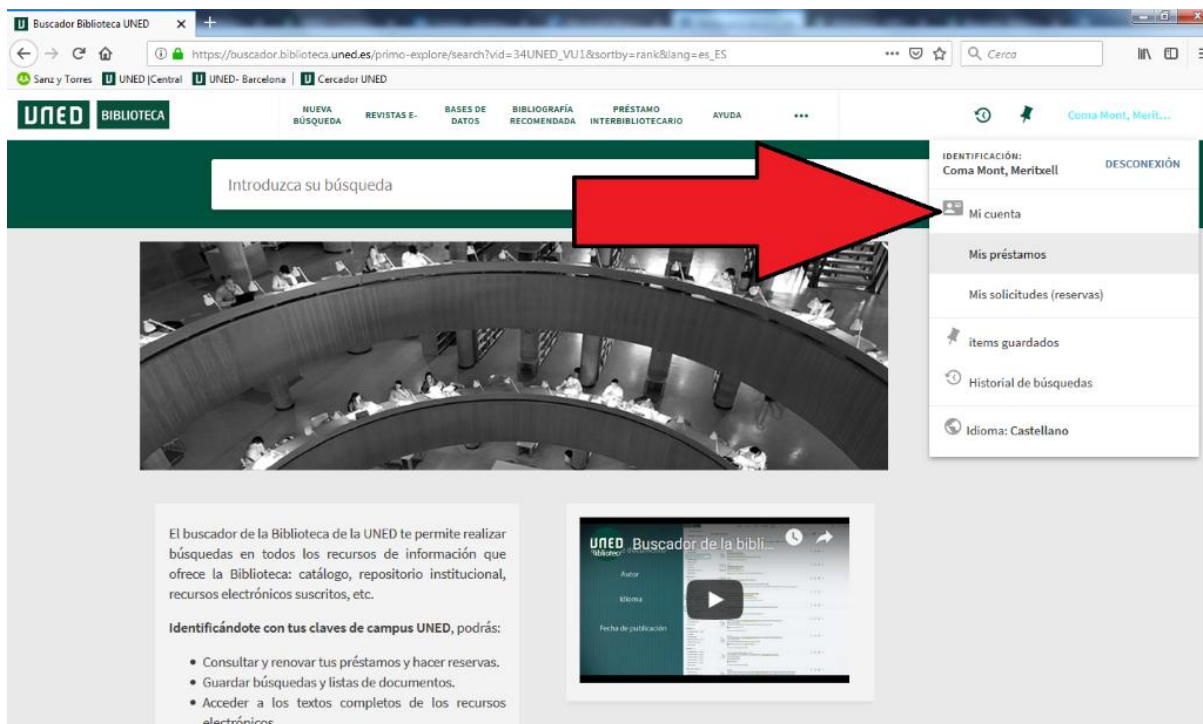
Buscador Biblioteca UNED

https://buscador.biblioteca.uned.es/primo-explore/search?vid=34UNED_VU1&sortby=rank&lang=es_ES

Cerca

Sanz y Torres | UNED |Central | UNED- Barcelona | Cercador UNED

UNED BIBLIOTECA

NUEVA BÚSQUEDA | REVISTAS E- | BASES DE DATOS | BIBLIOGRAFÍA RECOMENDADA | PRÉSTAMO INTERBIBLIOTECARIO | AYUDA | •••

Coma Mont, Merit...

Introduzca su búsqueda

IDENTIFICACIÓN:
Coma Mont, Meritxell

DESCONEXIÓN

Mi cuenta

Mis préstamos

Mis solicitudes (reservas)

items guardados

Historial de búsquedas

Idioma: Castellano

El buscador de la Biblioteca de la UNED te permite realizar búsquedas en todos los recursos de información que ofrece la Biblioteca: catálogo, repositorio institucional, recursos electrónicos suscritos, etc.

**Identificándote con tus claves de campus UNED**, podrás:

- Consultar y renovar tus préstamos y hacer reservas.
- Guardar búsquedas y listas de documentos.
- Acceder a los textos completos de los recursos electrónicos.

UNED Buscador de la bibli...

Autor

Idioma

Fecha de publicación